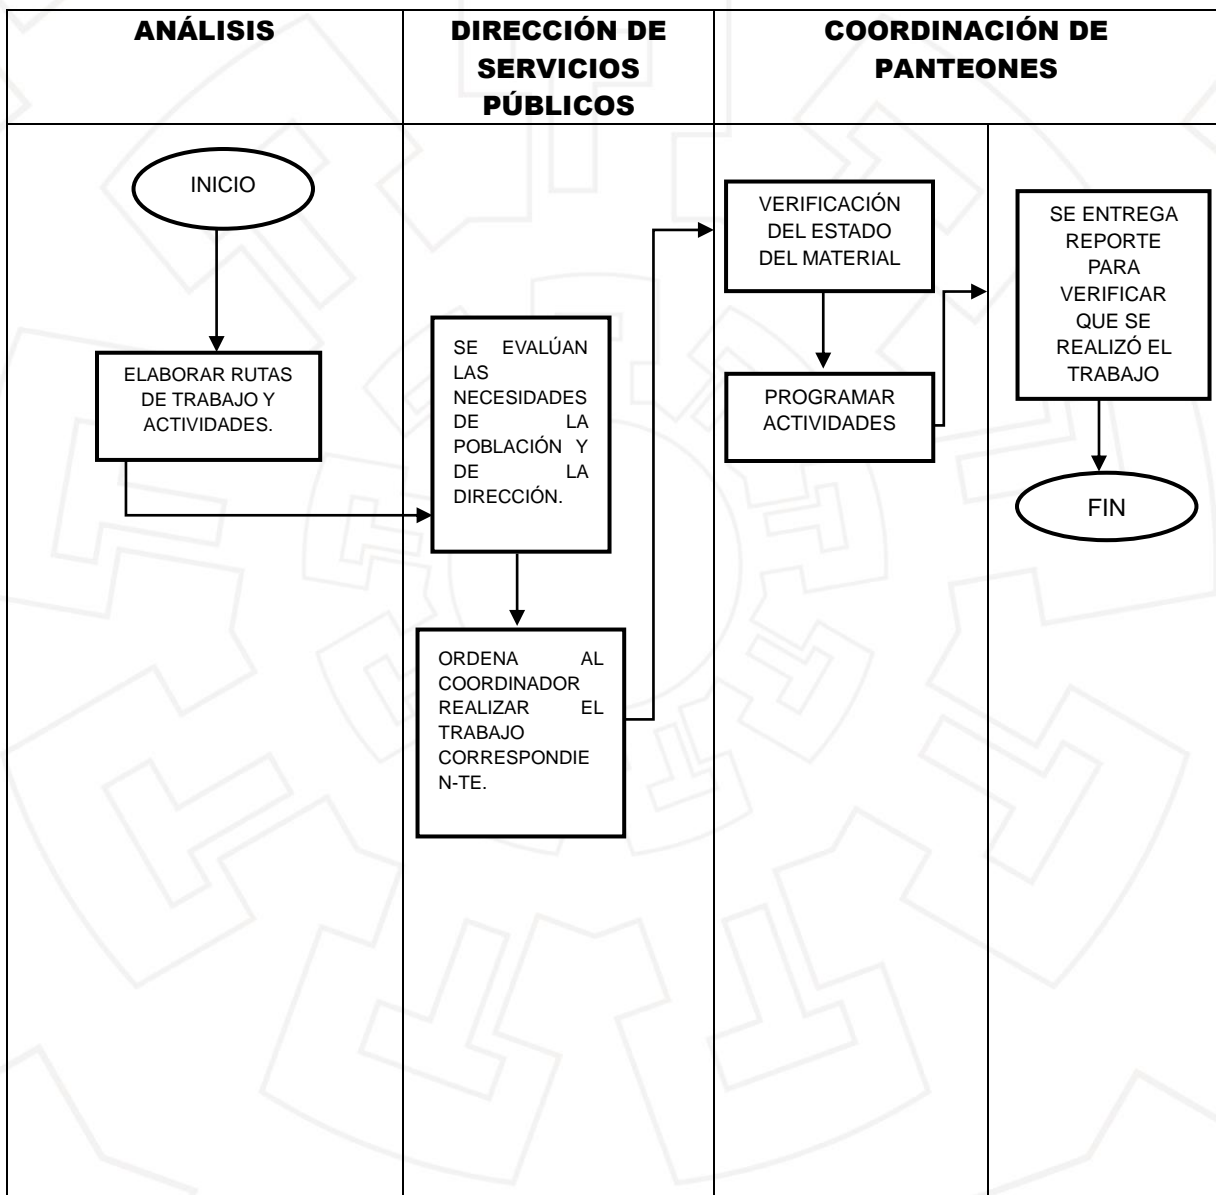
ANÁLISIS

DIRECCIÓN DE SERVICIOS PÚBLICOS

COORDINACIÓN DE PANTEONES

INICIO

ELABORAR RUTAS DE TRABAJO Y ACTIVIDADES.

SE EVALÚAN LAS NECESIDADES DE LA POBLACIÓN Y DE LA DIRECCIÓN.

ORDENA AL COORDINADOR REALIZAR EL TRABAJO CORRESPONDIE N-TE.

VERIFICACIÓN DEL ESTADO DEL MATERIAL

PROGRAMAR ACTIVIDADES

SE ENTREGA REPORTE PARA VERIFICAR QUE SE REALIZÓ EL TRABAJO

FIN